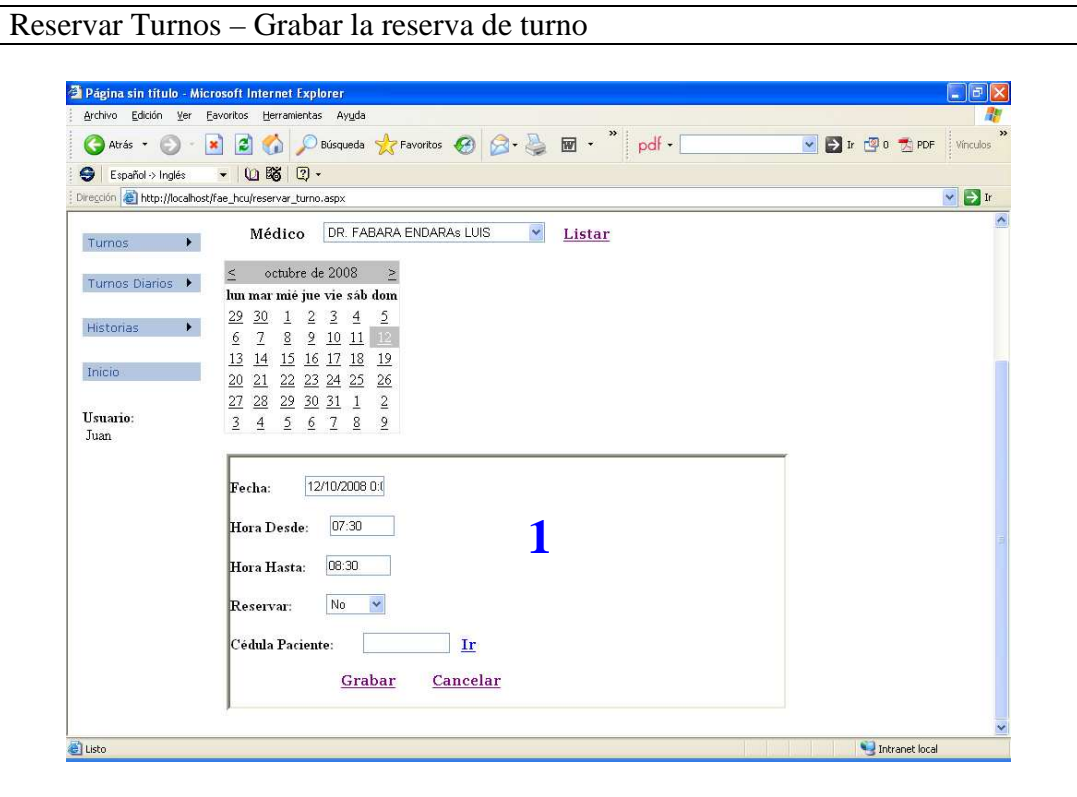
Reservar Turnos – Grabar la reserva de turno

Página sin título - Microsoft Internet Explorer

Archivo Edición Ver Favoritos Herramientas Ayuda

Atrás Búsqueda Favoritos pdf Ir 0 PDF Vínculos

Español -> Inglés

Dirección http://localhost/fae_hcu/reservar_turno.aspx Ir

Turnos

Turnos Diarios

Historias

Inicio

Usuario:
Juan

Médico DR. FABARA ENDARAs LUIS Listar

| < | octubre de 2008 | | | | | > |
|---|---|---|---|---|---|---|
| lun | mar | mié | jue | vie | sáb | dom |
| 29 | 30 | 1 | 2 | 3 | 4 | 5 |
| 6 | 7 | 8 | 9 | 10 | 11 | 12 |
| 13 | 14 | 15 | 16 | 17 | 18 | 19 |
| 20 | 21 | 22 | 23 | 24 | 25 | 26 |
| 27 | 28 | 29 | 30 | 31 | 1 | 2 |
| 3 | 4 | 5 | 6 | 7 | 8 | 9 |

Fecha: 12/10/2008 0:(

Hora Desde: 07:30

Hora Hasta: 08:30

Reservar: No

Cédula Paciente: Ir

Grabar Cancelar

1

Listo

Intranet local